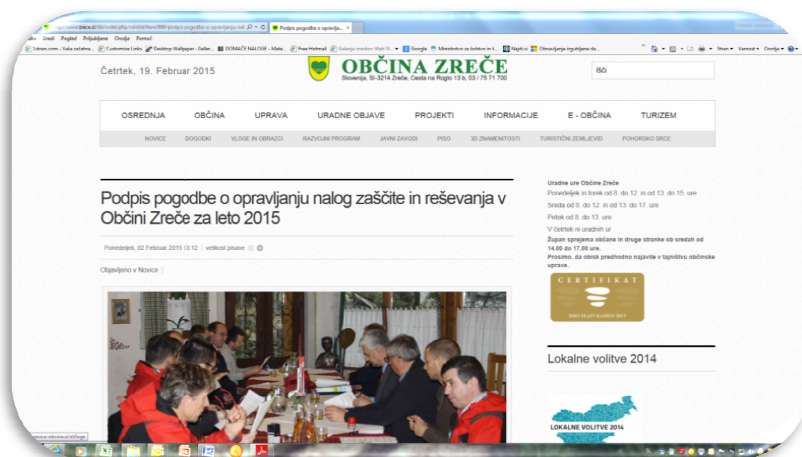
Podpis pogodbe o opravlja...

Urejanje Pogled Priljubljene Orodja Pomoč

Cutomize Links Desktop Wallpaper - Galler... DOMAČE NALOGE - Mate... Free Hotmail Galerija spletnih dodatkov Google Ministrstvo za kmetijstvo in o... Najdi si Obmavljanje izgubljene da...

Stran Varnost Orodja

Četrtek, 19. Februar 2015

OBČINA ZREČE

Slovenija, SI-3214 Zreče, Cesta na Roglo 13 b, 03 / 75 71 700

išči

OSREDNJA OBČINA UPRAVA URADNE OBJAVE PROJEKTI INFORMACIJE E - OBČINA TURIZEM

NOVICE DOGODKI VLOGE IN OBRAZCI RAZVOJNI PROGRAM JAVNI ZAVODI PISO 3D ZNAMENITOSTI TURISTIČNI ZEMLJEVID POHORSKO SRCE

Podpis pogodbe o opravljanju nalog zaščite in reševanja v Občini Zreče za leto 2015

Ponedeljek, 02 Februar 2015 13:12 | velikost pisave

Objavljeno v Novice

Uradne ure Občine Zreče

Ponedeljek in torek od 8. do 12. in od 13. do 15. ure

Sreda od 8. do 12. in od 13. do 17. ure

Petek od 8. do 13. ure

V četrtek ni uradnih ur

Župan sprejema občane in druge stranke ob sredah od 14.00 do 17.00 ure.

Prosimo, da obisk predhodno najavite v tajništvu občinske uprave.

CERTIFIKAT

Lokalne volitve 2014

LOKALNE VOLITVE 2014